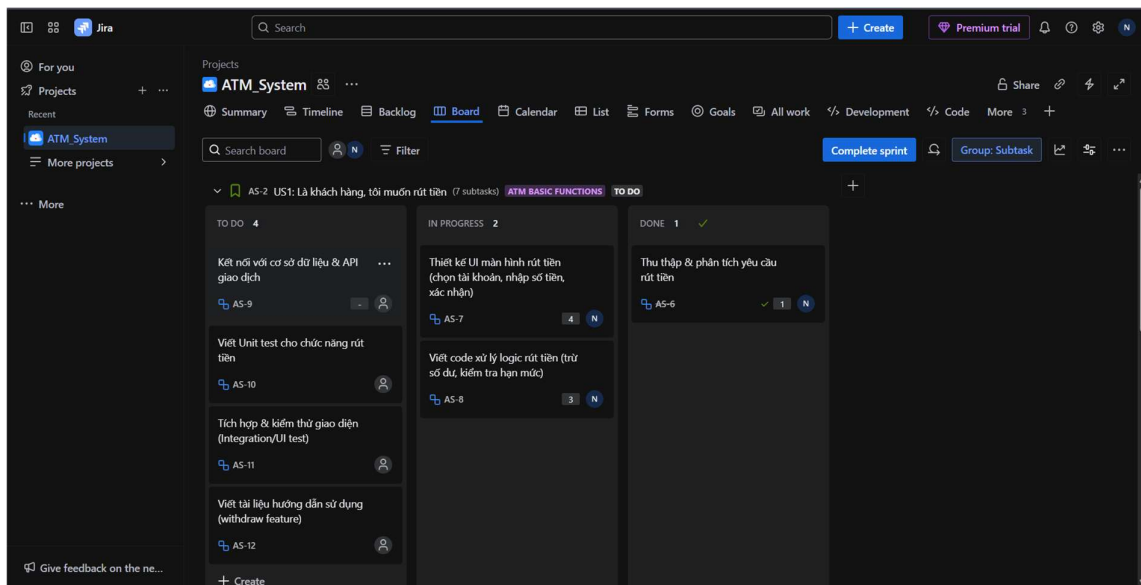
Jira

Search

+ Create

Premium trial

N

For you

Projects

Recent

ATM_System

More projects

··· More

Give feedback on the ne...

Projects

ATM_System

Share

Summary Timeline Backlog Board Calendar List Forms Goals All work Development Code More 3 +

Search board

N

Filter

Complete sprint

Group: Subtask

AS-2 US1: Là khách hàng, tôi muốn rút tiền (7 subtasks) ATM BASIC FUNCTIONS TO DO

+

TO DO 4

Kết nối với cơ sở dữ liệu & API giao dịch

AS-9

-

Viết Unit test cho chức năng rút tiền

AS-10

Tích hợp & kiểm thử giao diện (Integration/UI test)

AS-11

Viết tài liệu hướng dẫn sử dụng (withdraw feature)

AS-12

+ Create

IN PROGRESS 2

Thiết kế UI màn hình rút tiền (chọn tài khoản, nhập số tiền, xác nhận)

AS-7

4 N

Viết code xử lý logic rút tiền (trừ số dư, kiểm tra hạn mức)

AS-8

3 N

DONE 1

Thu thập & phân tích yêu cầu rút tiền

AS-6

1 N